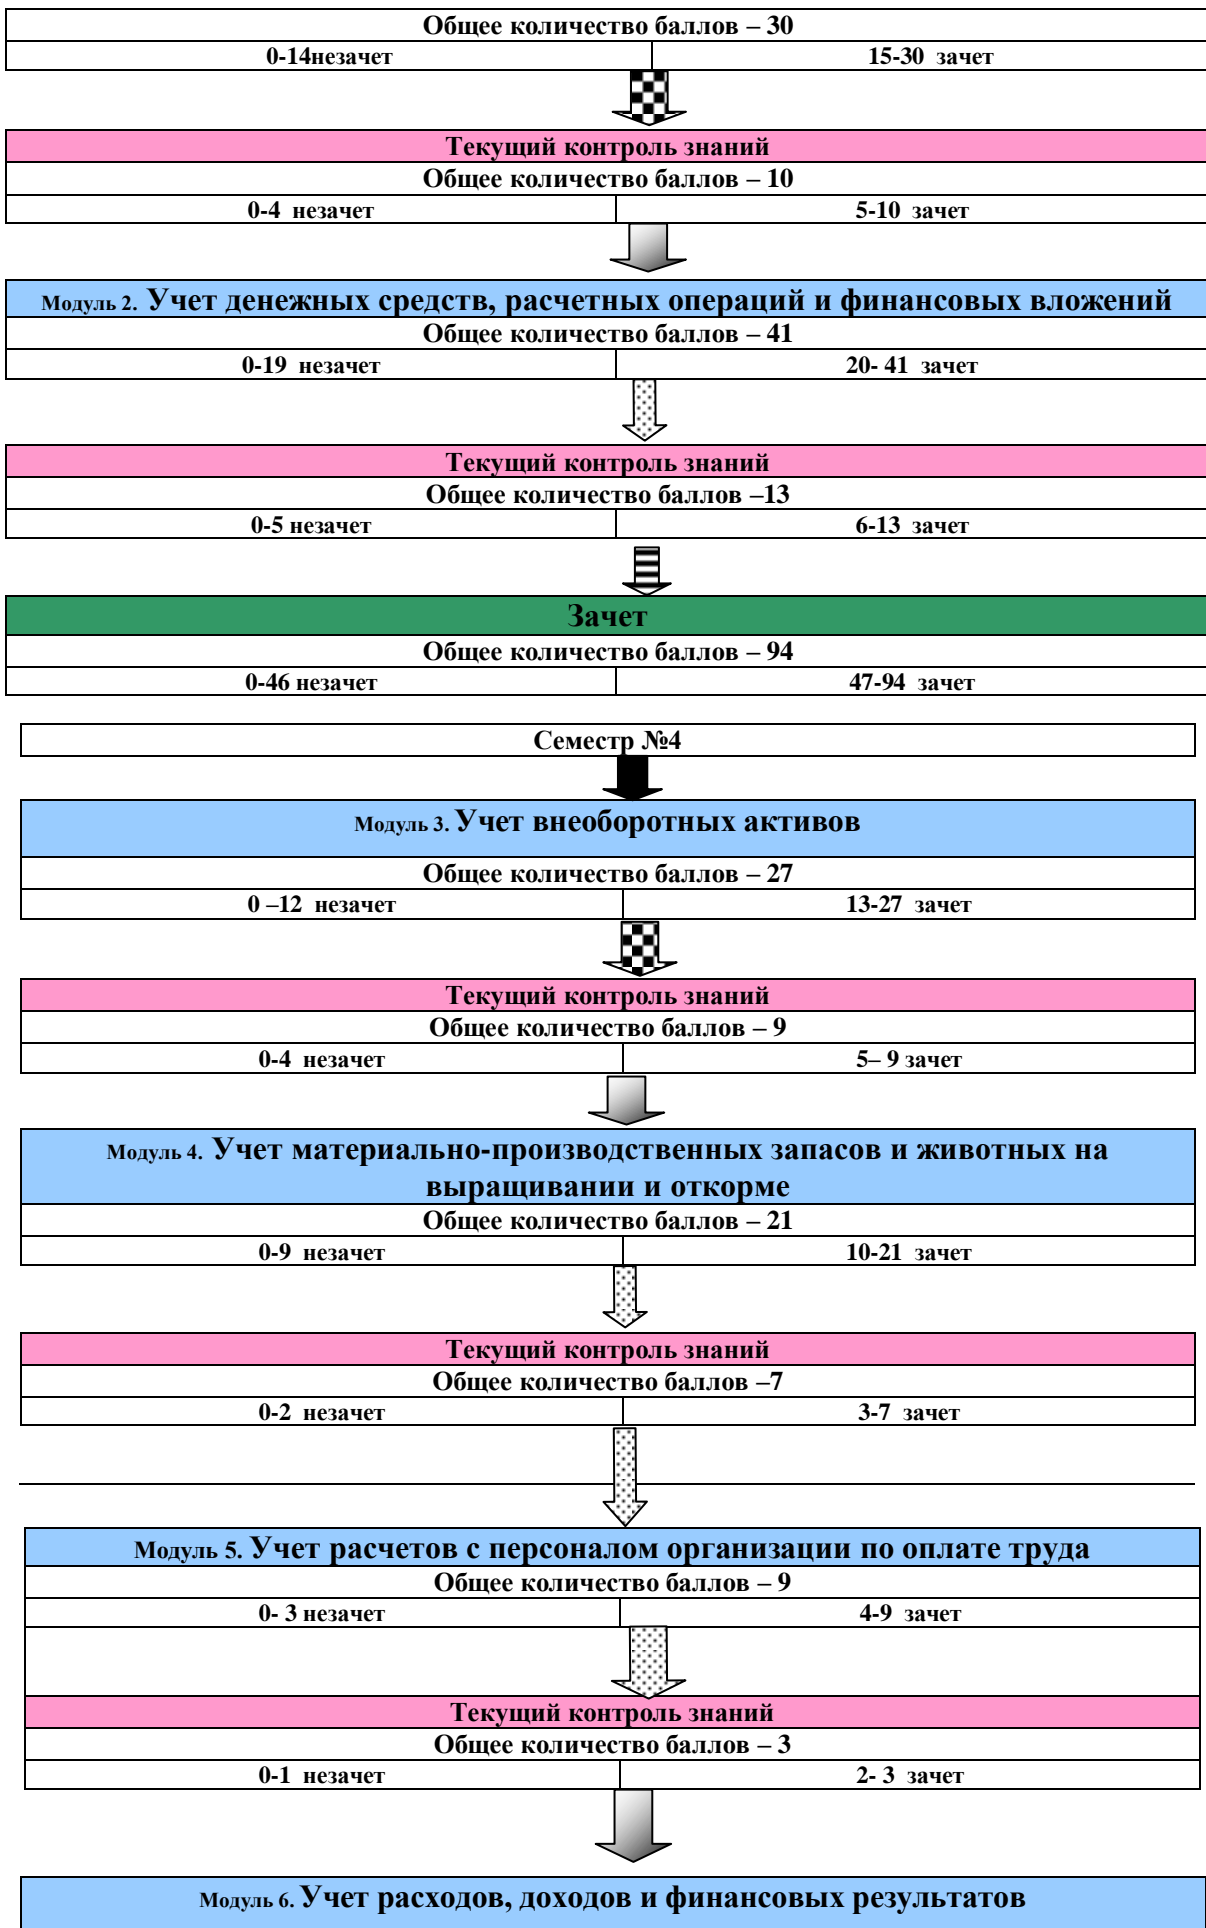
Общее количество баллов – 30

0-14незачет | 15-30 зачет

Текущий контроль знаний
Общее количество баллов – 10

0-4 незачет | 5-10 зачет

Модуль 2. Учет денежных средств, расчетных операций и финансовых вложений
Общее количество баллов – 41

0-19 незачет | 20- 41 зачет

Текущий контроль знаний
Общее количество баллов –13

0-5 незачет | 6-13 зачет

Зачет
Общее количество баллов – 94

0-46 незачет | 47-94 зачет

Семестр №4

Модуль 3. Учет внеоборотных активов
Общее количество баллов – 27

0 –12 незачет | 13-27 зачет

Текущий контроль знаний
Общее количество баллов – 9

0-4 незачет | 5– 9 зачет

Модуль 4. Учет материально-производственных запасов и животных на выращивании и откорме
Общее количество баллов – 21

0-9 незачет | 10-21 зачет

Текущий контроль знаний
Общее количество баллов –7

0-2 незачет | 3-7 зачет

Модуль 5. Учет расчетов с персоналом организации по оплате труда
Общее количество баллов – 9

0- 3 незачет | 4-9 зачет

Текущий контроль знаний
Общее количество баллов – 3

0-1 незачет | 2- 3 зачет

Модуль 6. Учет расходов, доходов и финансовых результатов